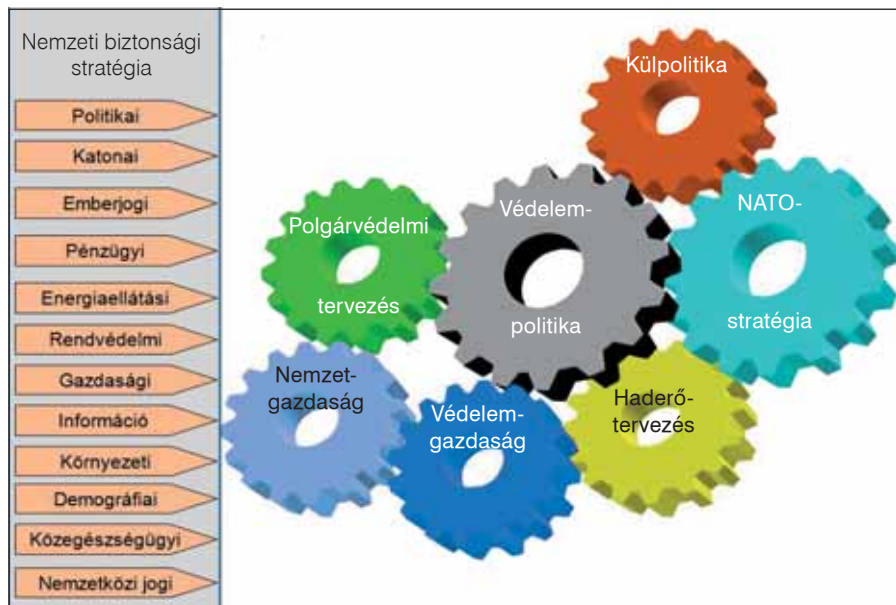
Nemzeti biztonsági stratégia

Politikai

Katonai

Emberjogi

Pénzügyi

Energiaellátási

Rendvédelmi

Gazdasági

Információ

Környezeti

Demográfiai

Közegészségügyi

Nemzetközi jogi

Külpolitika

Polgárvédelmi tervezés

Védelem-politika

NATO-stratégia

Nemzet-gazdaság

Védelem-gazdaság

Haderő-tervezés